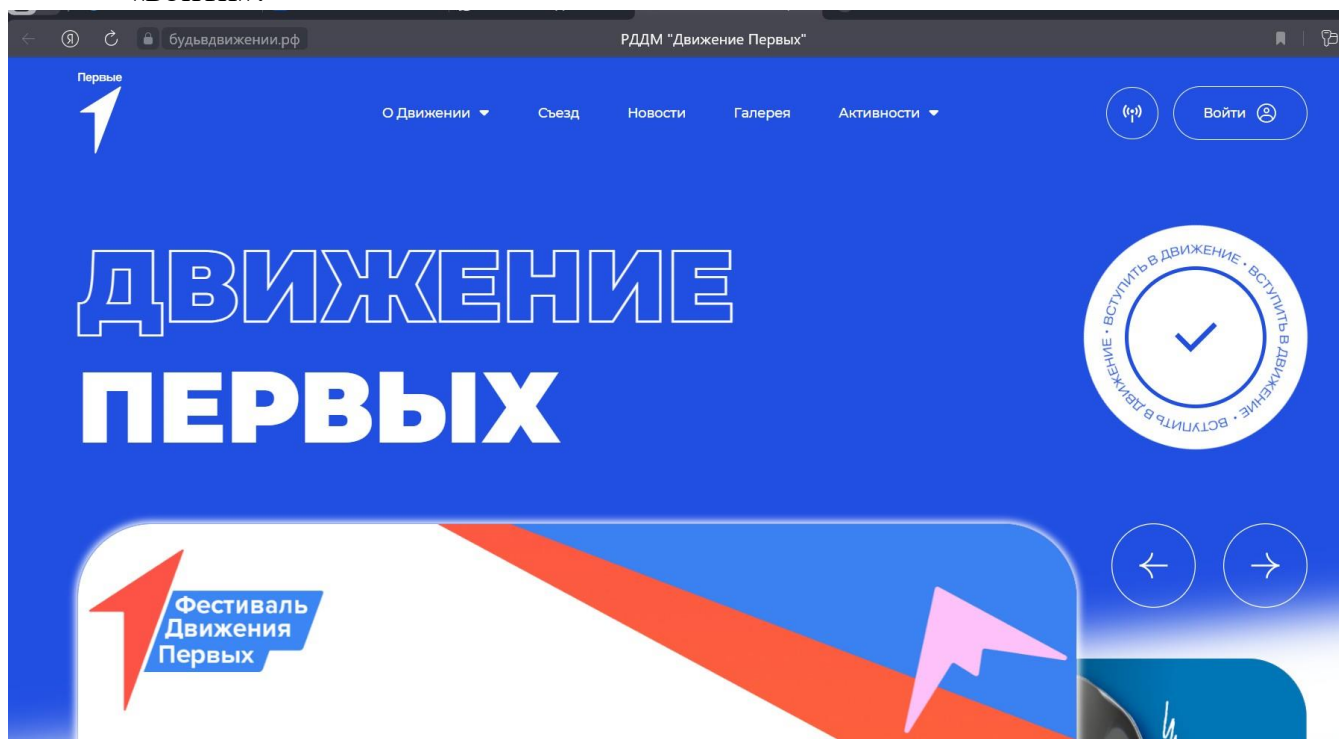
будьвдвижении.рф

РДДМ "Движение Первых"

Первые

О Движении

Съезд

Новости

Галерея

Активности

Войти

ДВИЖЕНИЕ

ПЕРВЫХ

ВСТУПИТЬ В ДВИЖЕНИЕ • ВСТУПИТЬ В ДВИЖЕНИЕ • ВСТУПИТЬ В ДВИЖЕНИЕ •

Фестиваль Движения Первых